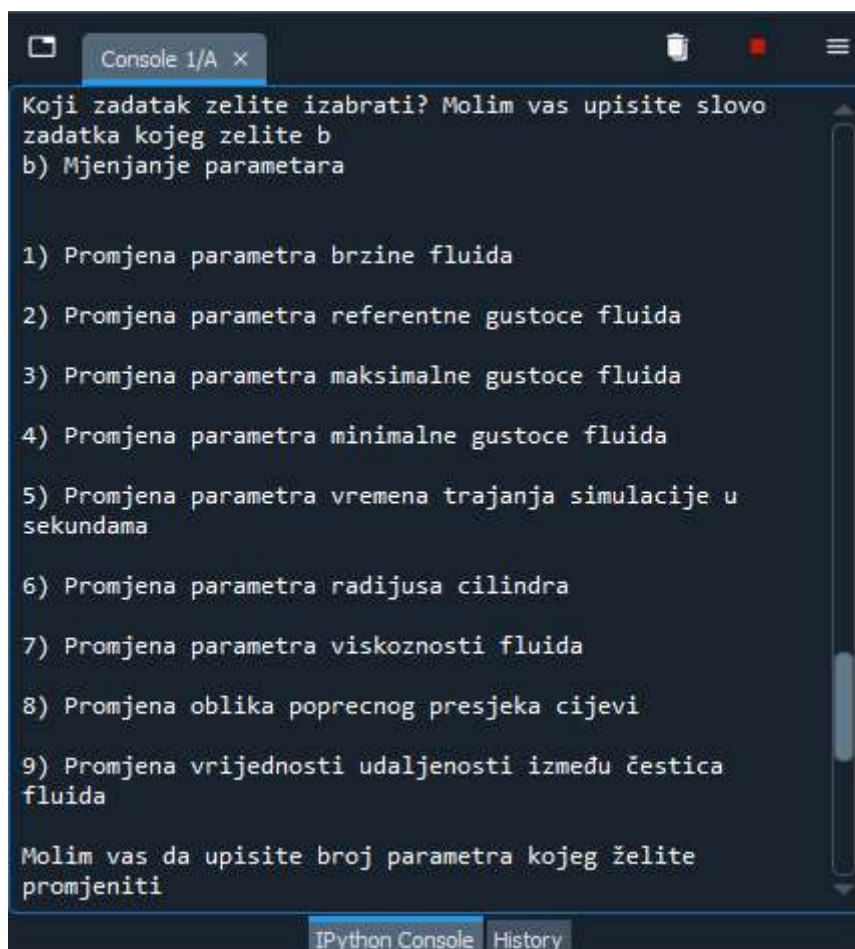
Console 1/A ×

Koji zadatak zelite izabrati? Molim vas upisite slovo zadatka kojeg zelite b
b) Mjenjanje parametara

1) Promjena parametra brzine fluida

2) Promjena parametra referentne gustoce fluida

3) Promjena parametra maksimalne gustoce fluida

4) Promjena parametra minimalne gustoce fluida

5) Promjena parametra vremena trajanja simulacije u sekundama

6) Promjena parametra radijusa cilindra

7) Promjena parametra viskoznosti fluida

8) Promjena oblika poprecnog presjeka cijevi

9) Promjena vrijednosti udaljenosti između čestica fluida

Molim vas da upisite broj parametra kojeg želite promjeniti

IPython Console History